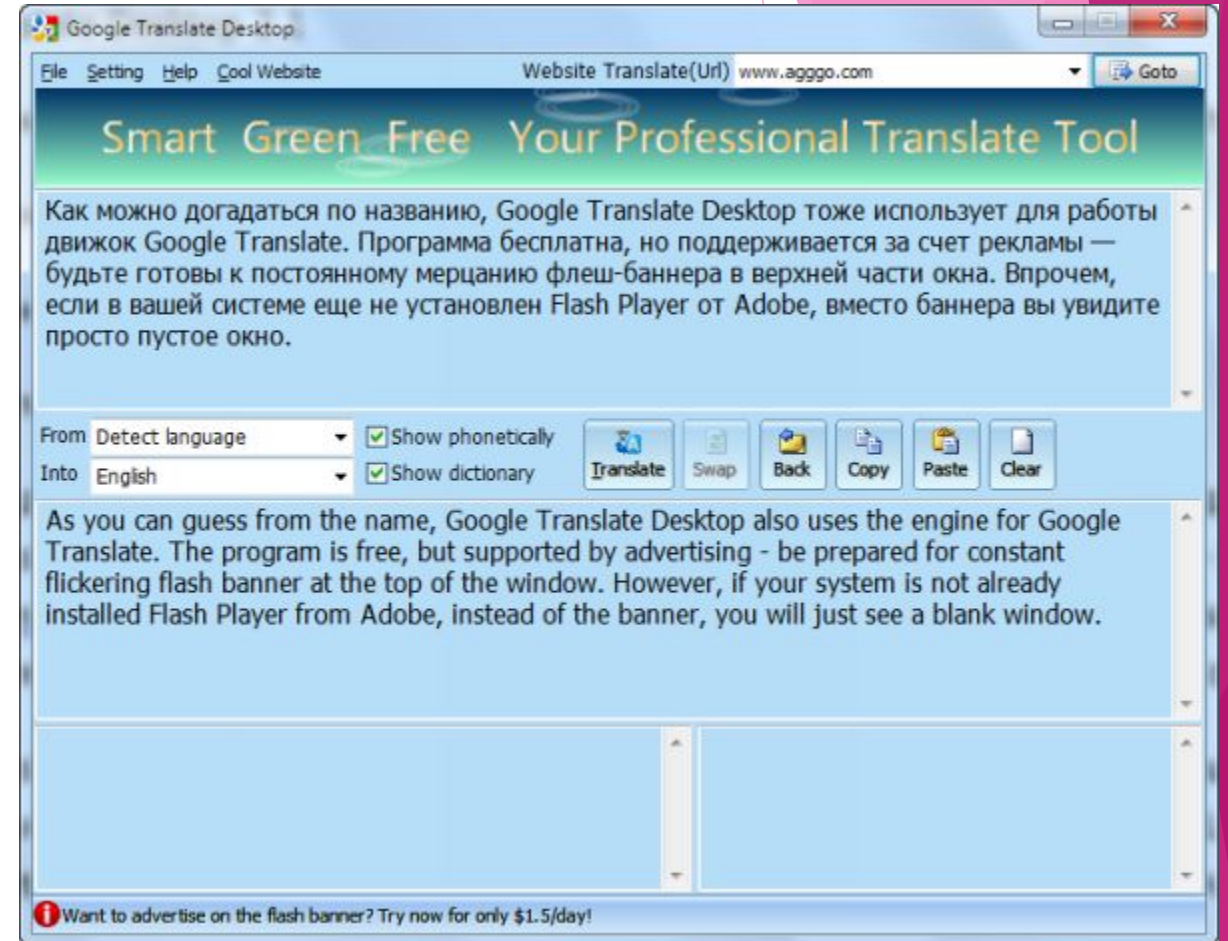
Google Translate Desktop

File Setting Help Cool Website

Website Translate(Url) www.agggo.com

Goto

Smart Green Free Your Professional Translate Tool

Как можно догадаться по названию, Google Translate Desktop тоже использует для работы движок Google Translate. Программа бесплатна, но поддерживается за счет рекламы — будьте готовы к постоянному мерцанию флеш-баннера в верхней части окна. Впрочем, если в вашей системе еще не установлен Flash Player от Adobe, вместо баннера вы увидите просто пустое окно.

From Detect language

Into English

Show phonetically

Show dictionary

Translate Swap Back Copy Paste Clear

As you can guess from the name, Google Translate Desktop also uses the engine for Google Translate. The program is free, but supported by advertising - be prepared for constant flickering flash banner at the top of the window. However, if your system is not already installed Flash Player from Adobe, instead of the banner, you will just see a blank window.

Want to advertise on the flash banner? Try now for only $1.5/day!